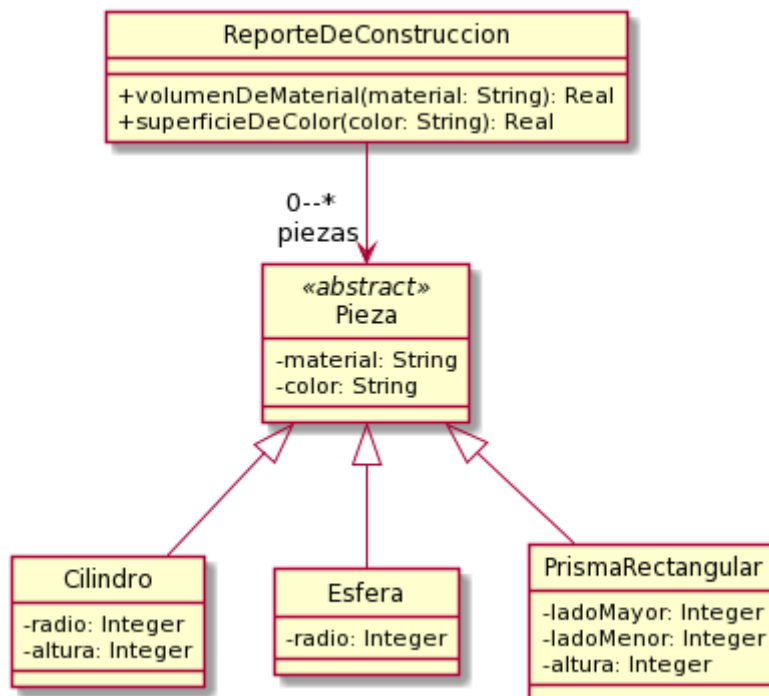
ReporteDeConstruccion

+volumenDeMaterial(material: String): Real
+superficieDeColor(color: String): Real

0--*
piezas

«abstract»
Pieza

-material: String
-color: String

Cilindro

-radio: Integer
-altura: Integer

Esfera

-radio: Integer

PrismaRectangular

-ladoMayor: Integer
-ladoMenor: Integer
-altura: Integer